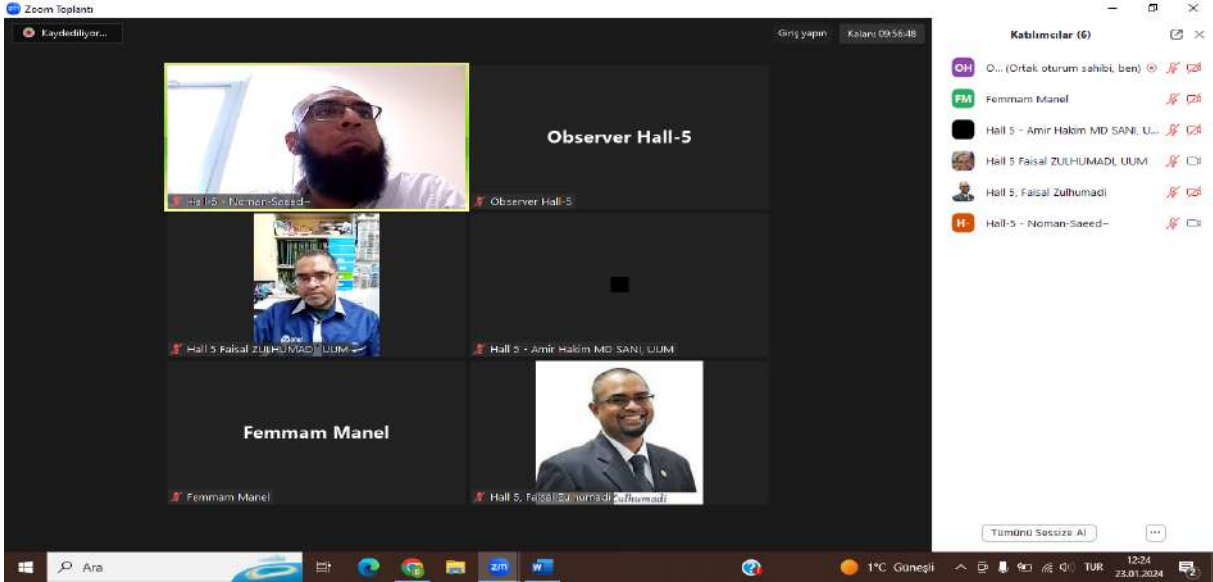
Zoom Toplantı

Kaydediliyor...

Giriş yapın

Kalan: 09:56:48

Katılımcılar (6)

OH O... (Ortak oturum sahibi, ben)

FM Femmam Manel

Hall 5 - Amir Hakim MD SANI, U...

Hall 5 Faisal ZULHUMADI, UUM

Hall 5, Faisal Zulhumadi

H- Hall-5 - Noman-Saeed–

Hall-5 - Noman-Saeed–

Observer Hall-5

Observer Hall-5

Hall 5 Faisal ZULHUMADI, UUM

Hall 5 - Amir Hakim MD SANI, UUM

Femmam Manel

Femmam Manel

Hall 5, Faisal Zulhumadi

Zulhumadi

Tümünü Sessize Al

...

Ara

1°C Güneşli

TUR

12:24
23.01.2024

2